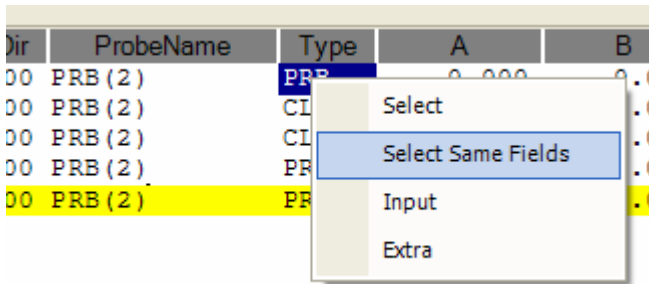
| Dir | ProbeName | Type | A | B |
|---|---|---|---|---|
| 00 | PRB(2) | PRB | 0.000 | 0. |
| 00 | PRB(2) | CI | | . |
| 00 | PRB(2) | CI | | . |
| 00 | PRB(2) | PR | | . |
| 00 | PRB(2) | PR | | . |

Select
Select Same Fields
Input
Extra